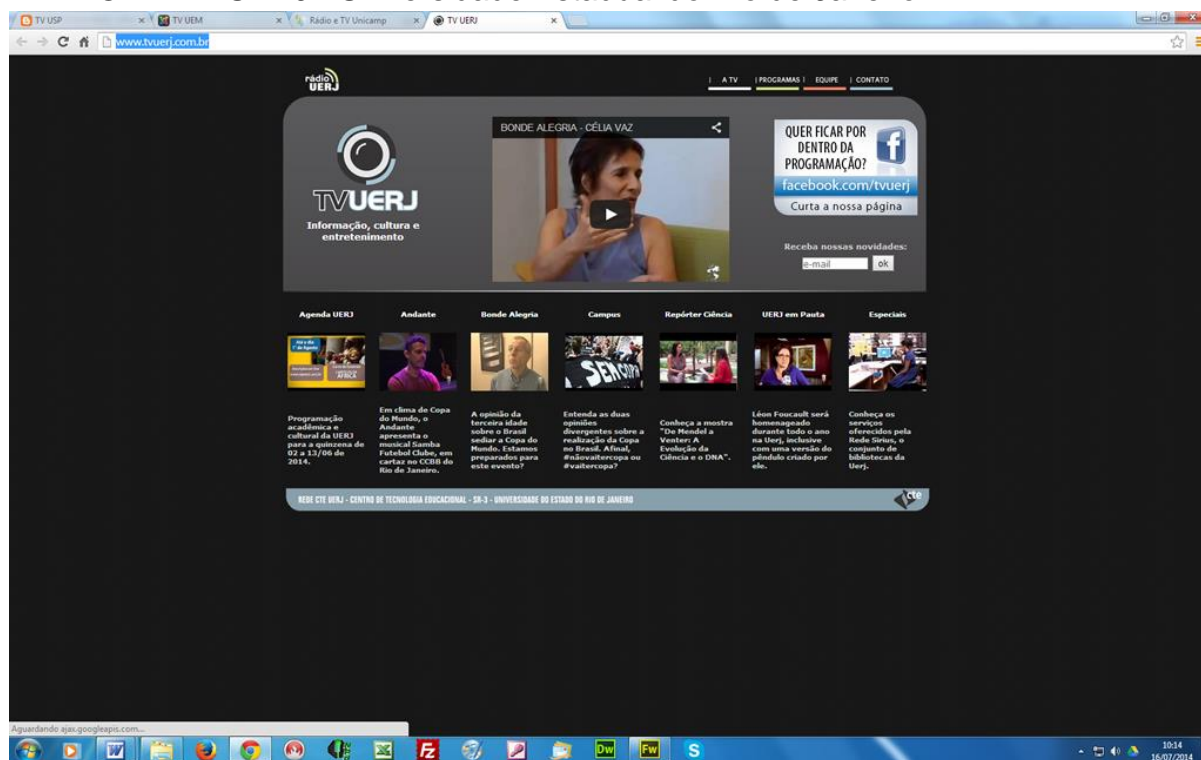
TV USP
TV UEM
Rádio e TV Unicamp
TV UERJ

www.tvuerj.com.br

rádio UERJ

| A TV | PROGRAMAS | EQUIPE | CONTATO

TVUERJ
Informação, cultura e entretenimento

BONDE ALEGRIA - CÉLIA VAZ

QUER FICAR POR DENTRO DA PROGRAMAÇÃO?
facebook.com/tvuerj
Curta a nossa página

Receba nossas novidades:
e-mail
ok

Agenda UERJ
Andante
Bonde Alegria
Campus
Repórter Ciência
UERJ em Pauta
Especiais

Programação acadêmica e cultural da UERJ para a quinzena de 02 a 13/06 de 2014.

Em clima de Copa do Mundo, o Andante apresenta o musical Samba Futebol Clube, em cartaz no CCBB do Rio de Janeiro.

A opinião da terceira idade sobre o Brasil sediar a Copa do Mundo. Estamos preparados para este evento?

Entenda as duas opiniões divergentes sobre a realização da Copa no Brasil. Afinal, #nãovaitercopa ou #vaitercopa?

Conheça a mostra "De Mendel a Venter: A Evolução da Ciência e o DNA".

Léon Foucault será homenageado durante todo o ano na Uerj, inclusive com uma versão do pêndulo criado por ele.

Conheça os serviços oferecidos pela Rede Sirius, o conjunto de bibliotecas da Uerj.

REDE CTE UERJ - CENTRO DE TECNOLOGIA EDUCACIONAL - SR-3 - UNIVERSIDADE DO ESTADO DO RIO DE JANEIRO

cte

Aguardando ajax.googleapis.com...

10:14
16/07/2014